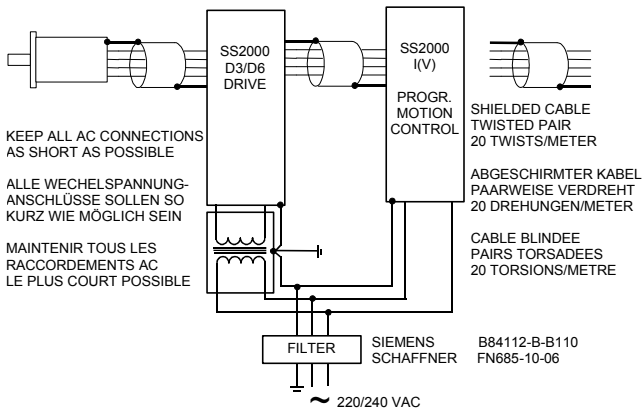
SS2000 D3/D6 DRIVE

SS2000 I(V)

PROGR. MOTION CONTROL

SHIELDED CABLE
TWISTED PAIR
20 TWISTS/METER

ABGESCHIRMTER KABEL
PAARWEISE VERDREHT
20 DREHUNGEN/METER

CABLE BLINDEE
PAIRS TORSADEES
20 TORSIONS/METRE

KEEP ALL AC CONNECTIONS AS SHORT AS POSSIBLE

ALLE WECHELSPANNUNGANSCHLÜSSE SOLLEN SO KURZ WIE MÖGLICH SEIN

MAINTENIR TOUS LES RACCORDEMENTS AC LE PLUS COURT POSSIBLE

FILTER

SIEMENS B84112-B-B110
SCHAFFNER FN685-10-06

~ 220/240 VAC